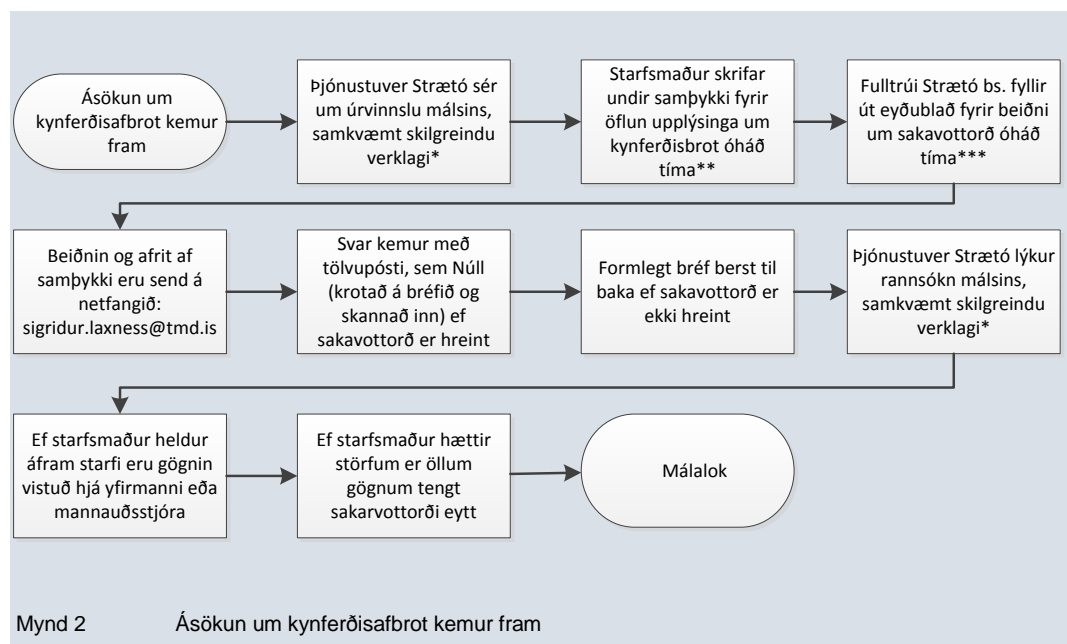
Ásökun um kynferðisafbrot kemur fram

Þjónustuver Strætó sér um úrvinnslu málsins, samkvæmt skilgreindu verklagi*

Starfsmaður skrifar undir samþykki fyrir öflun upplýsinga um kynferðisbrot óháð tíma**

Fulltrúi Strætó bs. fyllir út eyðublað fyrir beiðni um sakavottorð óháð tíma***

Beiðnin og afrit af samþykki eru send á netfangið: sigridur.laxness@tmd.is

Svar kemur með tölvupósti, sem Núll (krotað á bréfið og skannað inn) ef sakavottorð er hreint

Formlegt bréf berst til baka ef sakavottorð er ekki hreint

Þjónustuver Strætó lýkur rannsókn málsins, samkvæmt skilgreindu verklagi*

Ef starfsmaður heldur áfram starfi eru gögnin vistuð hjá yfirmanni eða mannauðsstjóra

Ef starfsmaður hættir störfum er öllum gögnum tengt sakarvottorði eytt

Málalok

Mynd 2 Ásökun um kynferðisafbrot kemur fram